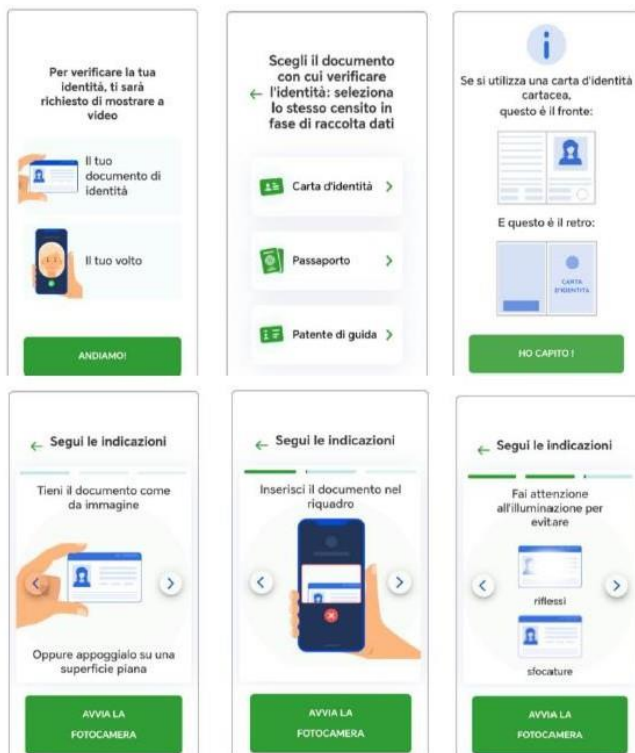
Per verificare la tua identità, ti sarà richiesto di mostrare a video

Il tuo documento di identità

Il tuo volto

ANDIAMO!

← Scegli il documento con cui verificare l'identità: seleziona lo stesso censito in fase di raccolta dati

Carta d'identità >

Passaporto >

Patente di guida >

Se si utilizza una carta d'identità cartacea, questo è il fronte:

E questo è il retro:

CARTA D'IDENTITÀ

HO CAPITO!

← Segui le indicazioni

Tieni il documento come da immagine

Oppure appoggialo su una superficie piana

AVVIA LA FOTOCAMERA

← Segui le indicazioni

Inserisci il documento nel riquadro

AVVIA LA FOTOCAMERA

← Segui le indicazioni

Fai attenzione all'illuminazione per evitare

riflessi

sfocature

AVVIA LA FOTOCAMERA